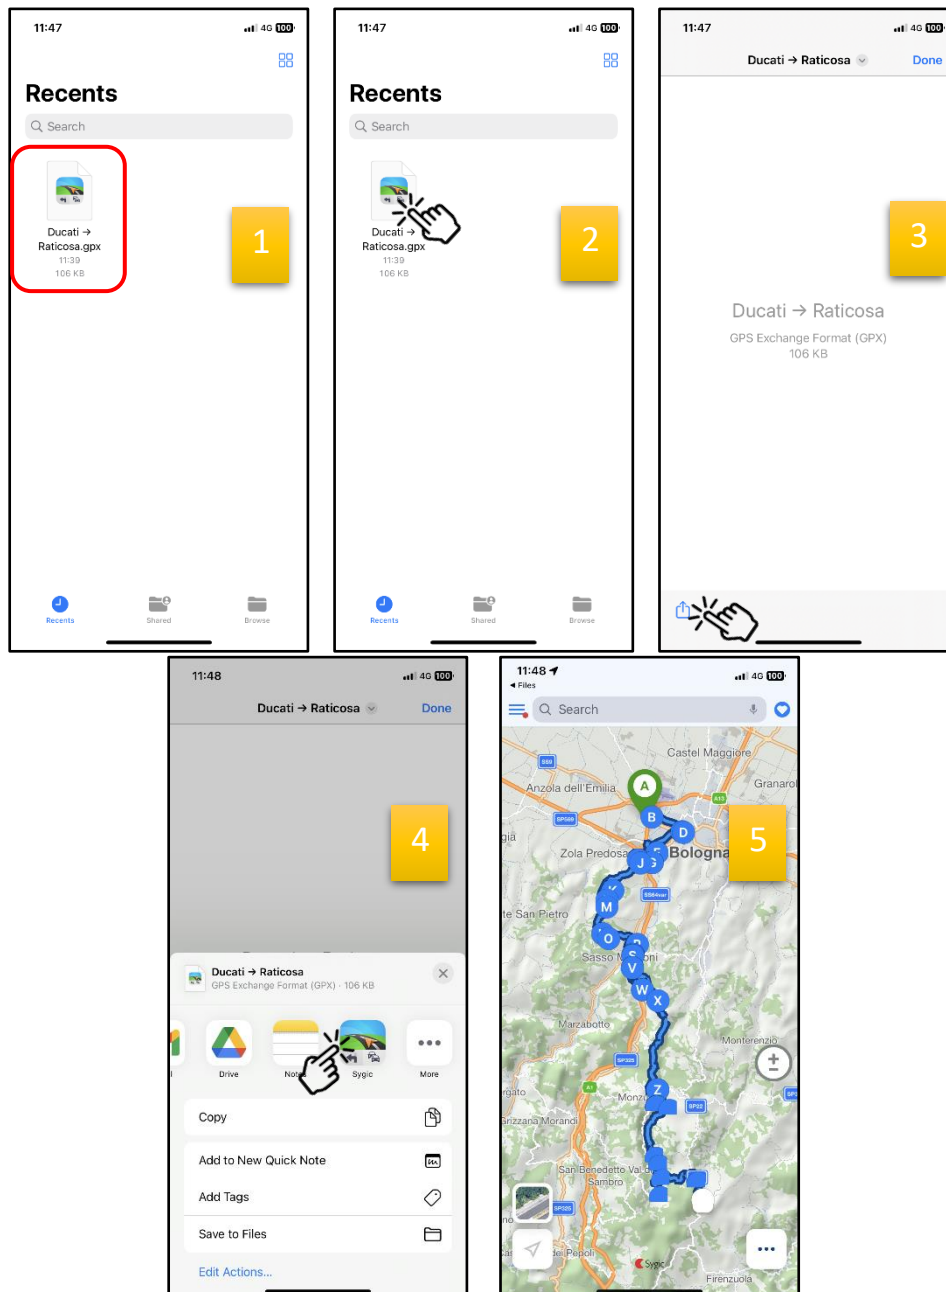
11:47
4G 100
Recents
Search
Ducati → Raticosa.gpx
11:39
106 KB
1
Recents
Shared
Browse

11:47
4G 100
Recents
Search
Ducati → Raticosa.gpx
11:39
106 KB
2
Recents
Shared
Browse

11:47
4G 100
Ducati → Raticosa
Done
3
Ducati → Raticosa
GPS Exchange Format (GPX)
106 KB

11:48
4G 100
Ducati → Raticosa
Done
4
Ducati → Raticosa
GPS Exchange Format (GPX) · 106 KB
Drive
Notes
Sygic
More
Copy
Add to New Quick Note
Add Tags
Save to Files
Edit Actions...

11:48
◂ Files
4G 100
Search
Castel Maggiore
Granarol
Anzola dell'Emilia
A
B
D
Zola Predosa
J
Bologna
5
te San Pietro
M
O
Sasso M
oni
V
W
X
Marzabotto
Monterenzio
Z
Monzu
rgato
Grizzana Morandi
San Benedetto Val di Sambro
dei Pepoli
Sygic
Firenzuola